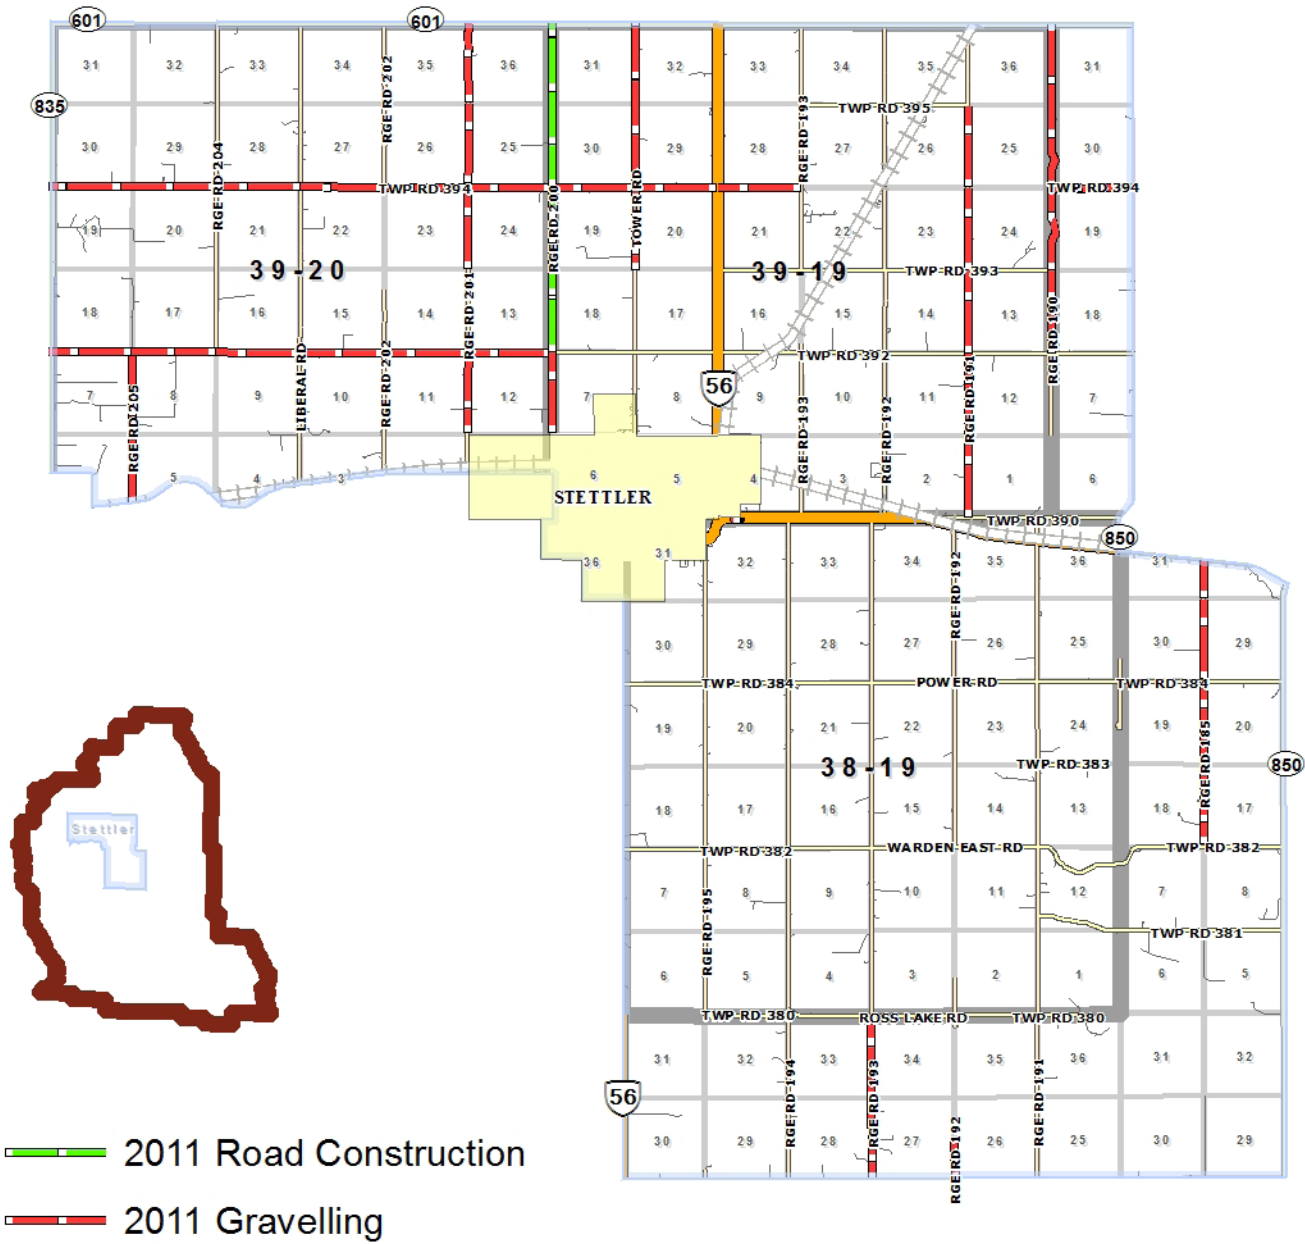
601
601
835
31 32 33 34 35 36 31 32 33 34 35 36 31
RGE RD 202
TWP RD 395
30 29 28 27 26 25 30 29 28 27 26 25 30
RGE RD 204
RGE RD 193
TWP RD 394
TWP RD 394
19 20 21 22 23 24 19 20 21 22 23 24 19
RGE RD 200
TOWER RD
39-20
39-19
TWP RD 393
18 17 16 15 14 13 18 17 16 15 14 13 18
RGE RD 201
RGE RD 190
TWP RD 392
56
7 8 9 10 11 12 7 8 9 10 11 12 7
RGE RD 205
LIBERAL RD
RGE RD 202
RGE RD 193
RGE RD 192
RGE RD 191
5 4 3 6 5 4 3 2 1 6
STETTLER
TWP RD 390
850
36 31 32 33 34 35 36 31
RGE RD 192
30 29 28 27 26 25 30 29
TWP RD 384
POWER RD
TWP RD 384
19 20 21 22 23 24 19 20
38-19
TWP RD 383
850
RGE RD 185
18 17 16 15 14 13 18 17
TWP RD 382
WARDEN EAST RD
TWP RD 382
7 8 9 10 11 12 7 8
RGE RD 195
TWP RD 381
6 5 4 3 2 1 6 5
TWP RD 380
ROSS LAKE RD
TWP RD 380
31 32 33 34 35 36 31 32
56
RGE RD 194
RGE RD 193
RGE RD 191
30 29 28 27 26 25 30 29
RGE RD 192
Stettler
2011 Road Construction
2011 Gravelling